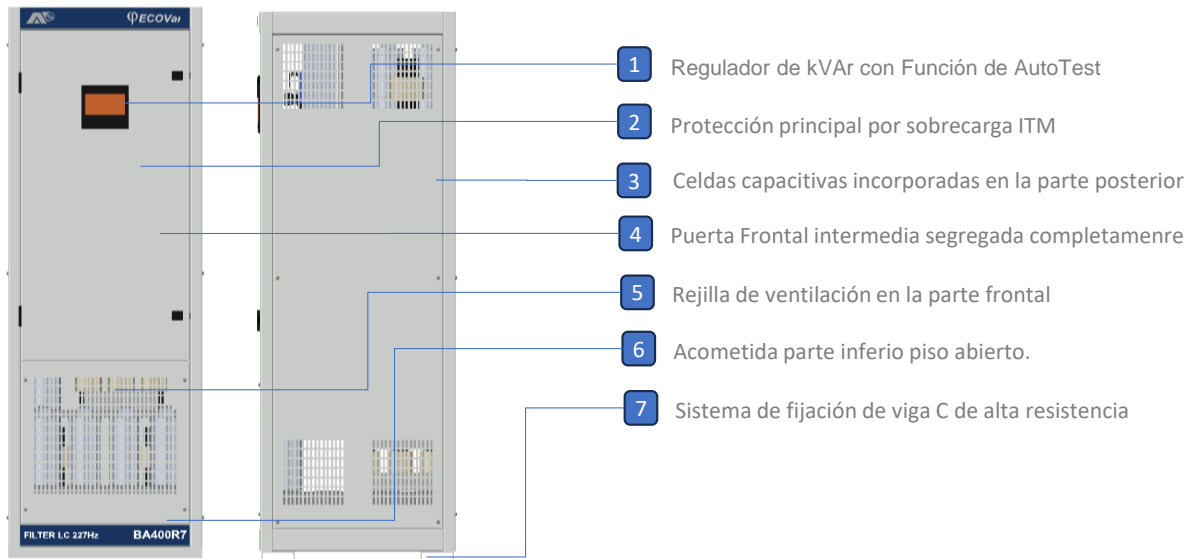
φECOVar

FILTER LC 227Hz BA400R7

1 Regulador de kVAr con Función de AutoTest

2 Protección principal por sobrecarga ITM

3 Celdas capacitivas incorporadas en la parte posterior

4 Puerta Frontal intermedia segregada completamenre

5 Rejilla de ventilación en la parte frontal

6 Acometida parte inferio piso abierto.

7 Sistema de fijación de viga C de alta resistencia